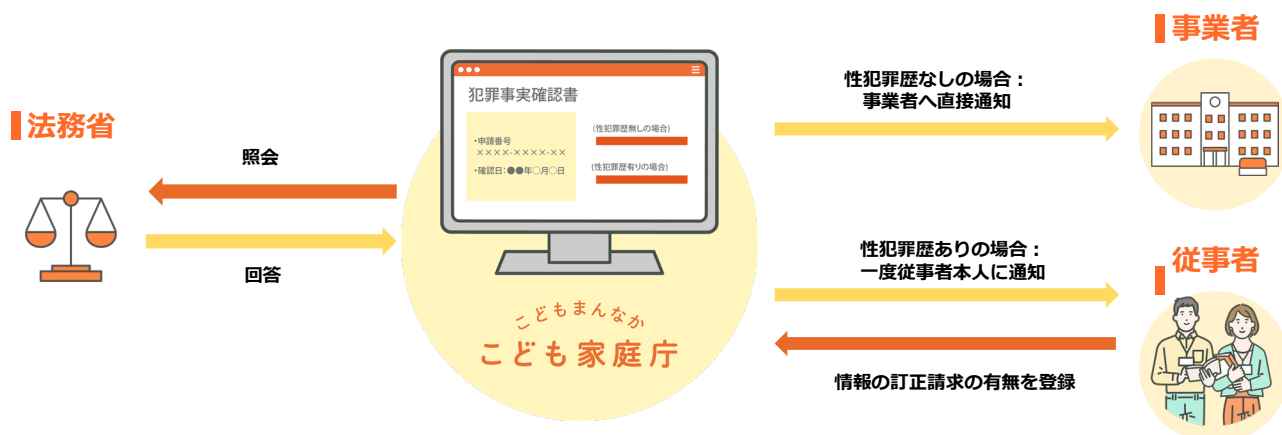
事業者

法務省

照会

回答

犯罪事実確認書

・申請番号
××××-××××-××

・確認日：●●年○月○日

（性犯罪歴無しの場合）

（性犯罪歴有りの場合）

こどもまんなか

こども家庭庁

性犯罪歴なしの場合：
事業者へ直接通知

性犯罪歴ありの場合：
一度従事者本人に通知

従事者

情報の訂正請求の有無を登録